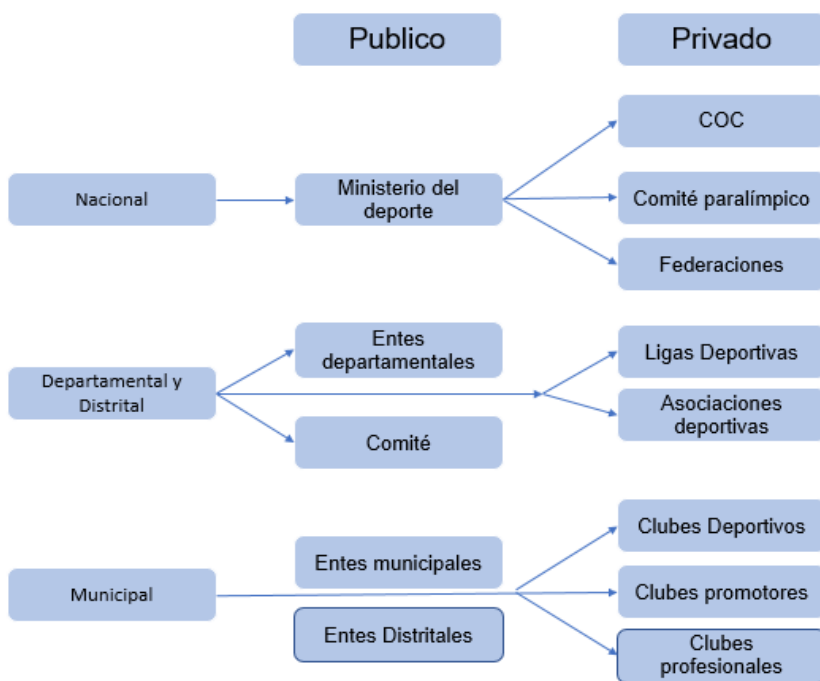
Publico

Privado

Nacional

Ministerio del deporte

COC

Comité paralímpico

Federaciones

Departamental y Distrital

Entes departamentales

Comité

Ligas Deportivas

Asociaciones deportivas

Municipal

Entes municipales

Entes Distritales

Clubes Deportivos

Clubes promotores

Clubes profesionales